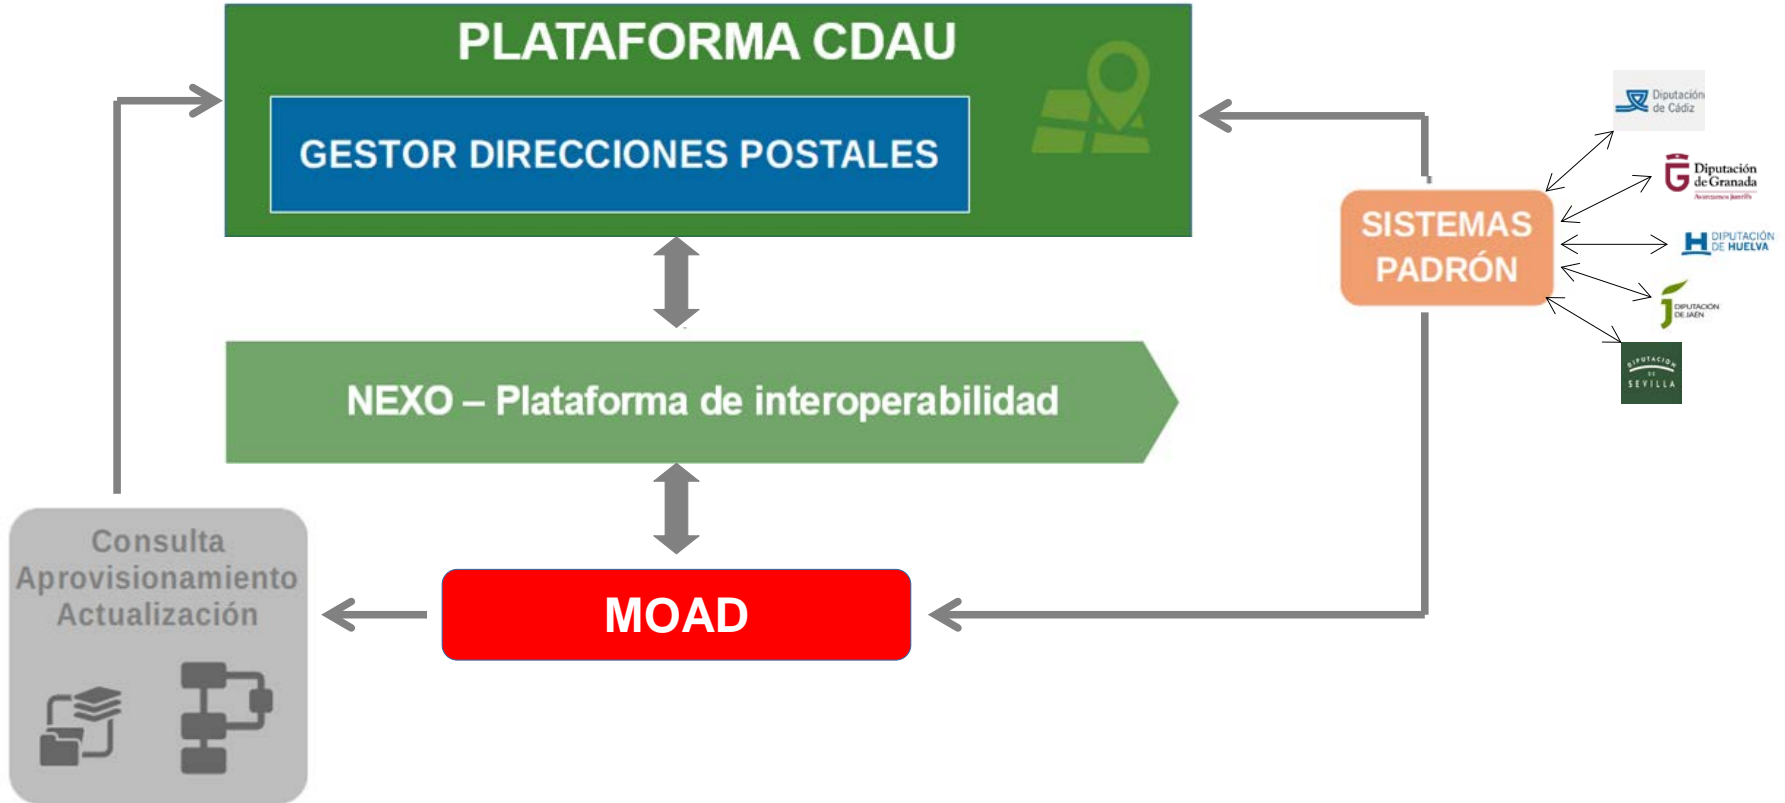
PLATAFORMA CDAU

GESTOR DIRECCIONES POSTALES

NEXO – Plataforma de interoperabilidad

MOAD

Consulta
Aprovisionamiento
Actualización

SISTEMAS PADRÓN

Diputación de Cádiz

Diputación de Granada

DIPUTACIÓN DE HUELVA

DIPUTACIÓN DE JAÉN

DIPUTACIÓN DE SEVILLA